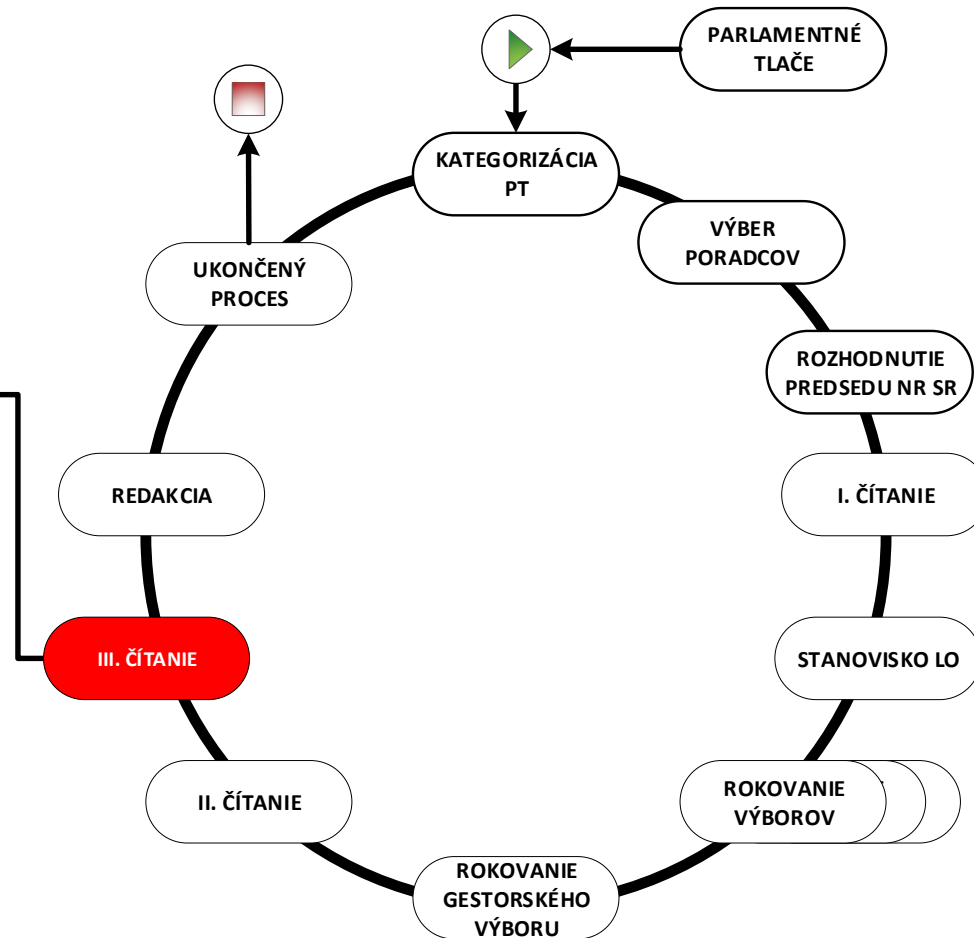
PARLAMENTNÉ TLAČE

KATEGORIZÁCIA PT

VÝBER PORADCOV

ROZHODNUTIE PREDSEDU NR SR

I. ČÍTANIE

STANOVISKO LO

ROKOVANIE VÝBOROV

ROKOVANIE GESTORSKÉHO VÝBORU

II. ČÍTANIE

III. ČÍTANIE

REDAKCIA

UKONČENÝ PROCES